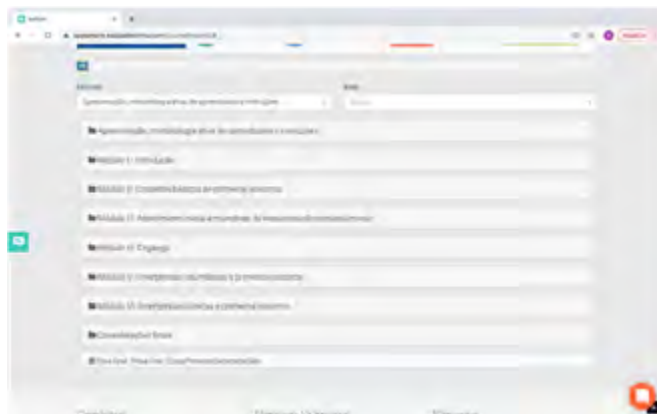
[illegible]

Apresentação, metodologia ativa de aprendizagem e instruções

Apresentação, metodologia ativa de aprendizagem e instruções

Módulo 1: Introdução

Módulo 2: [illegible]

Módulo 3: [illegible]

Módulo 4: Engajar

Módulo 5: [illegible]

Módulo 6: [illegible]

Considerações finais

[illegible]